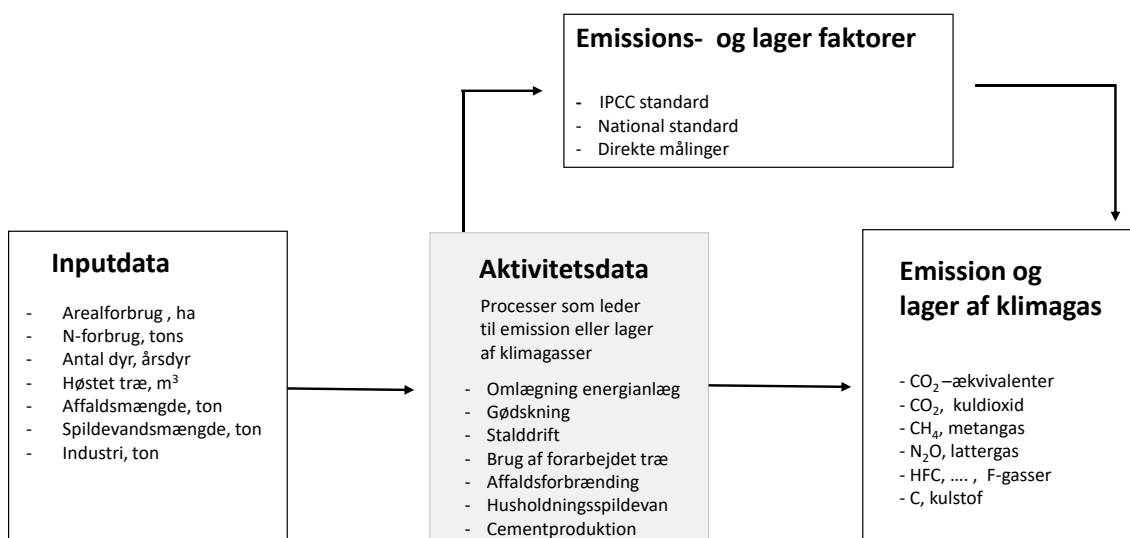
Emissions- og lager faktorer

- IPCC standard
- National standard
- Direkte målinger

Inputdata

- Arealforbrug , ha
- N-forbrug, tons
- Antal dyr, årsdyr
- Høstet træ, $m^3$
- Affaldsmængde, ton
- Spildevandsmængde, ton
- Industri, ton

Aktivitetsdata

Processer som leder til emission eller lager af klimagasser

- Omlægning energianlæg
- Gødskning
- Stalddrift
- Brug af forarbejdet træ
- Affaldsforbrænding
- Husholdningsspildevan
- Cementproduktion

Emission og lager af klimagas

- $CO_2$ –ækvivalenter
- $CO_2$, kuldioxid
- $CH_4$, metangas
- $N_2O$, lattergas
- HFC, …. , F-gasser
- C, kulstof